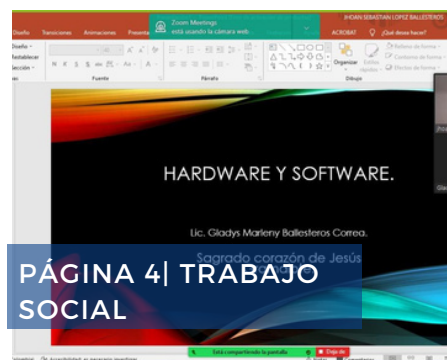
Diseño Transiciones Animaciones Presenta

Zoom Meetings
está usando la cámara web

JHOAN SEBASTIAN LOPEZ BALLESTEROS

ACROBAT ¿Qué desea hacer?

Diseño
Restablecer
Sección

N K S

Fuente

Párrafo

Organizar

Estilos rápidos

Relleno de forma
Contorno de forma
Efectos de forma

Dibujo

HARDWARE Y SOFTWARE.

Lic. Gladys Marleny Ballesteros Correa.

Sagrado corazón de Jesús

PÁGINA 4| TRABAJO SOCIAL

Está compartiendo la pantalla

Dejar de

Accesibilidad: es necesario investigar